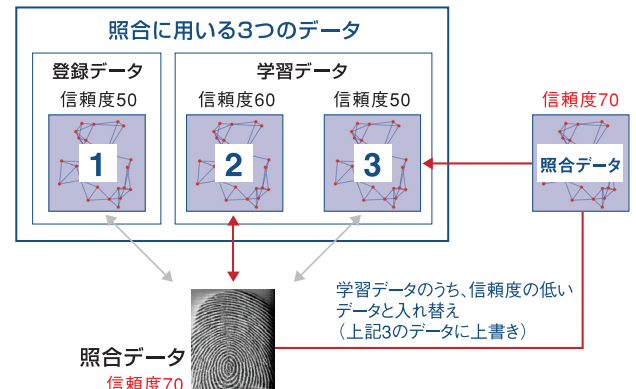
照合に用いる3つのデータ

登録データ

信頼度50

1

学習データ

信頼度60

2

信頼度50

3

信頼度70

照合データ

学習データのうち、信頼度の低いデータと入れ替え
（上記3のデータに上書き）

照合データ

信頼度70